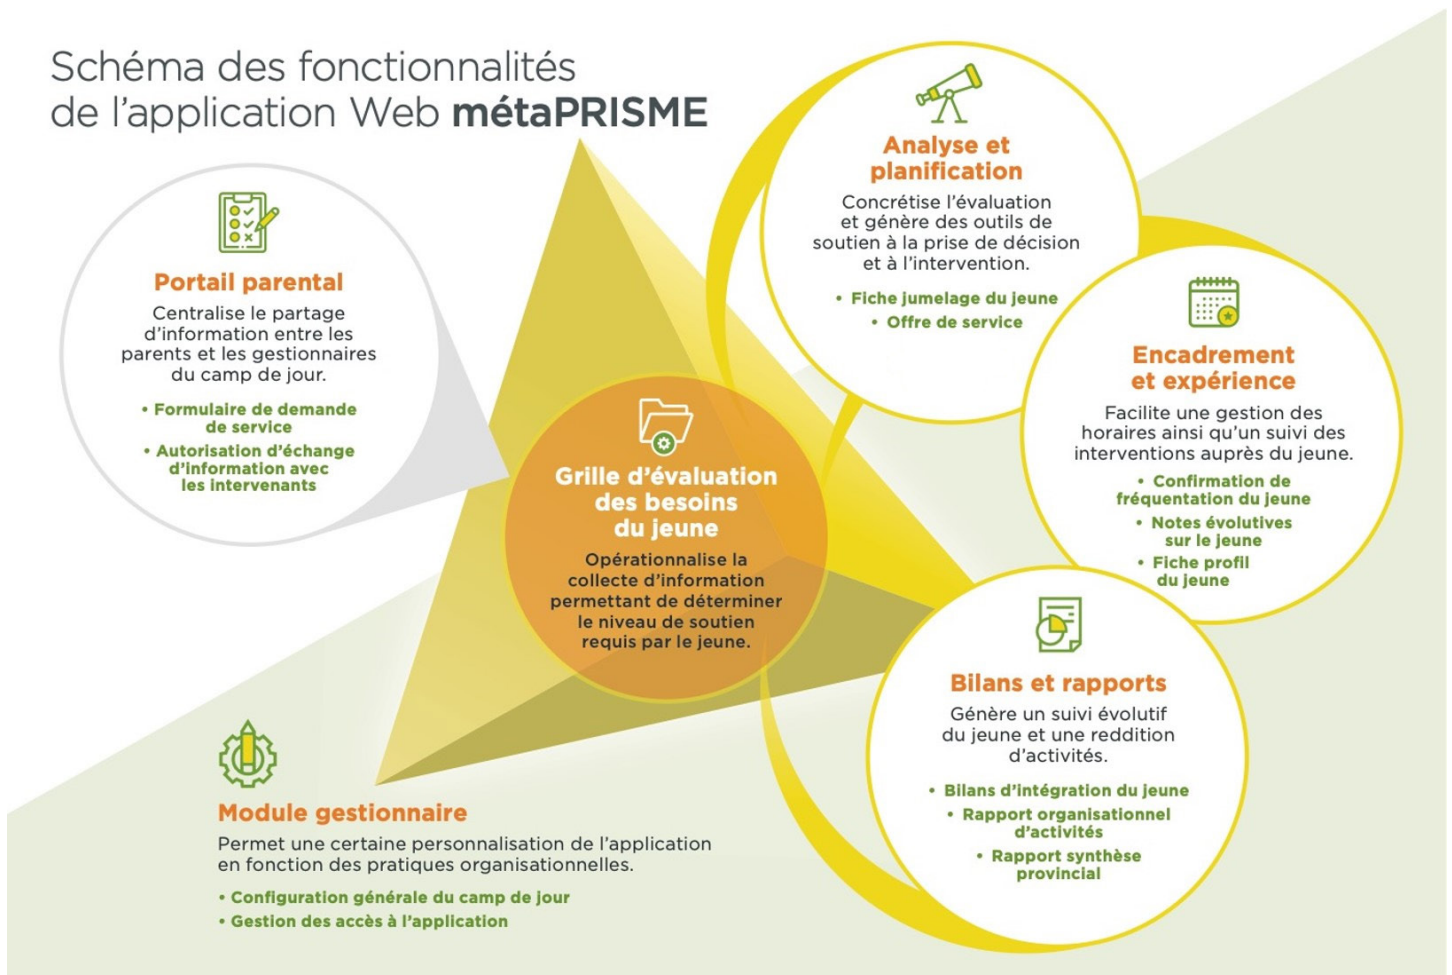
Schéma des fonctionnalités de l'application Web métaPRISME

Portail parental

Centralise le partage d'information entre les parents et les gestionnaires du camp de jour.

• Formulaire de demande de service
• Autorisation d'échange d'information avec les intervenants

Grille d'évaluation des besoins du jeune

Opérationnalise la collecte d'information permettant de déterminer le niveau de soutien requis par le jeune.

Analyse et planification

Concrétise l'évaluation et génère des outils de soutien à la prise de décision et à l'intervention.

• Fiche jumelage du jeune
• Offre de service

Encadrement et expérience

Facilite une gestion des horaires ainsi qu'un suivi des interventions auprès du jeune.

• Confirmation de fréquentation du jeune
• Notes évolutives sur le jeune
• Fiche profil du jeune

Bilans et rapports

Génère un suivi évolutif du jeune et une reddition d'activités.

• Bilans d'intégration du jeune
• Rapport organisationnel d'activités
• Rapport synthèse provincial

Module gestionnaire

Permet une certaine personnalisation de l'application en fonction des pratiques organisationnelles.

• Configuration générale du camp de jour
• Gestion des accès à l'application